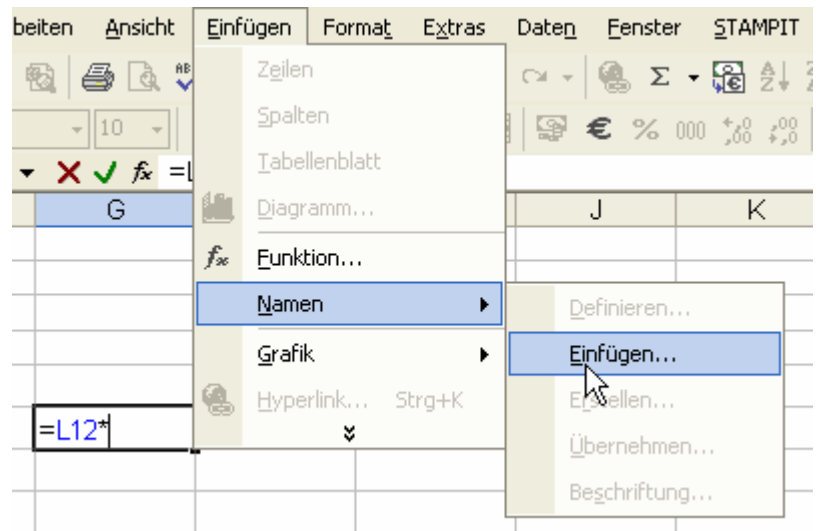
beiten Ansicht Einfügen Format Extras Daten Fenster STAMPIT

10

$f_x$ =L

G J K

Zeilen
Spalten
Tabellenblatt
Diagramm...
Funktion...
Namen
Grafik
Hyperlink... Strg+K

Definieren...
Einfügen...
Erstellen...
Übernehmen...
Beschriftung...

€ % 000

=L12*